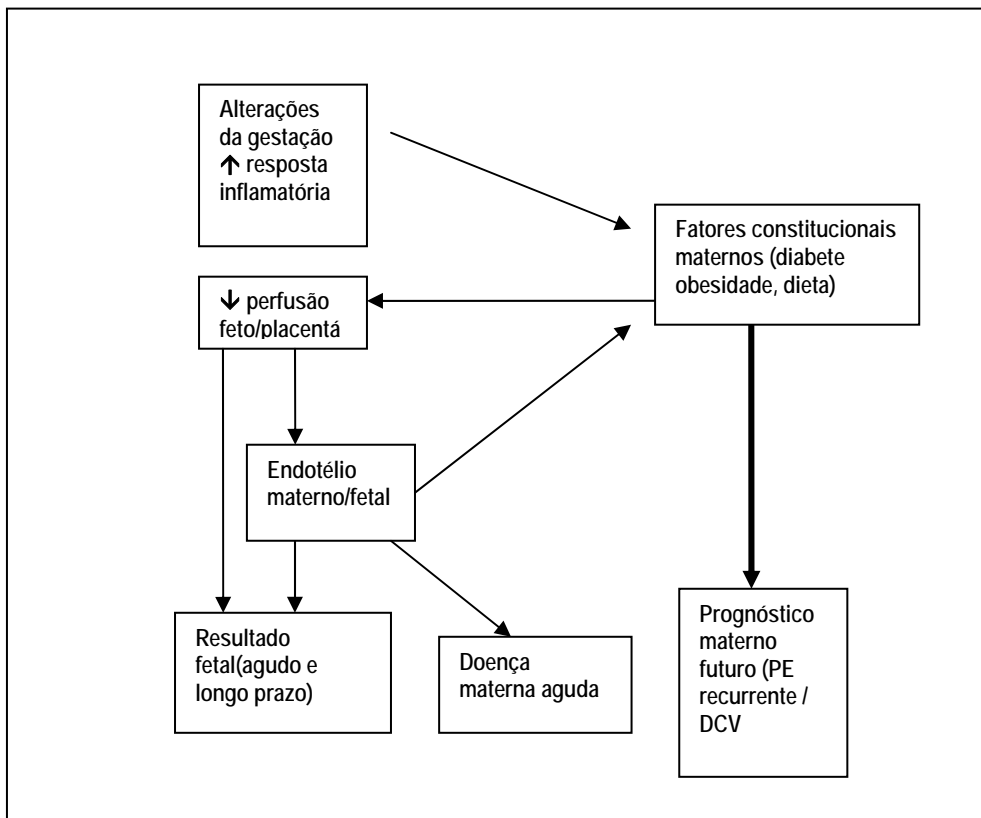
Alterações da gestação ↑ resposta inflamatória

Fatores constitucionais maternos (diabete obesidade, dieta)

↓ perfusão feto/placentá

Endotélio materno/fetal

Resultado fetal(agudo e longo prazo)

Doença materna aguda

Prognóstico materno futuro (PE recurrente / DCV